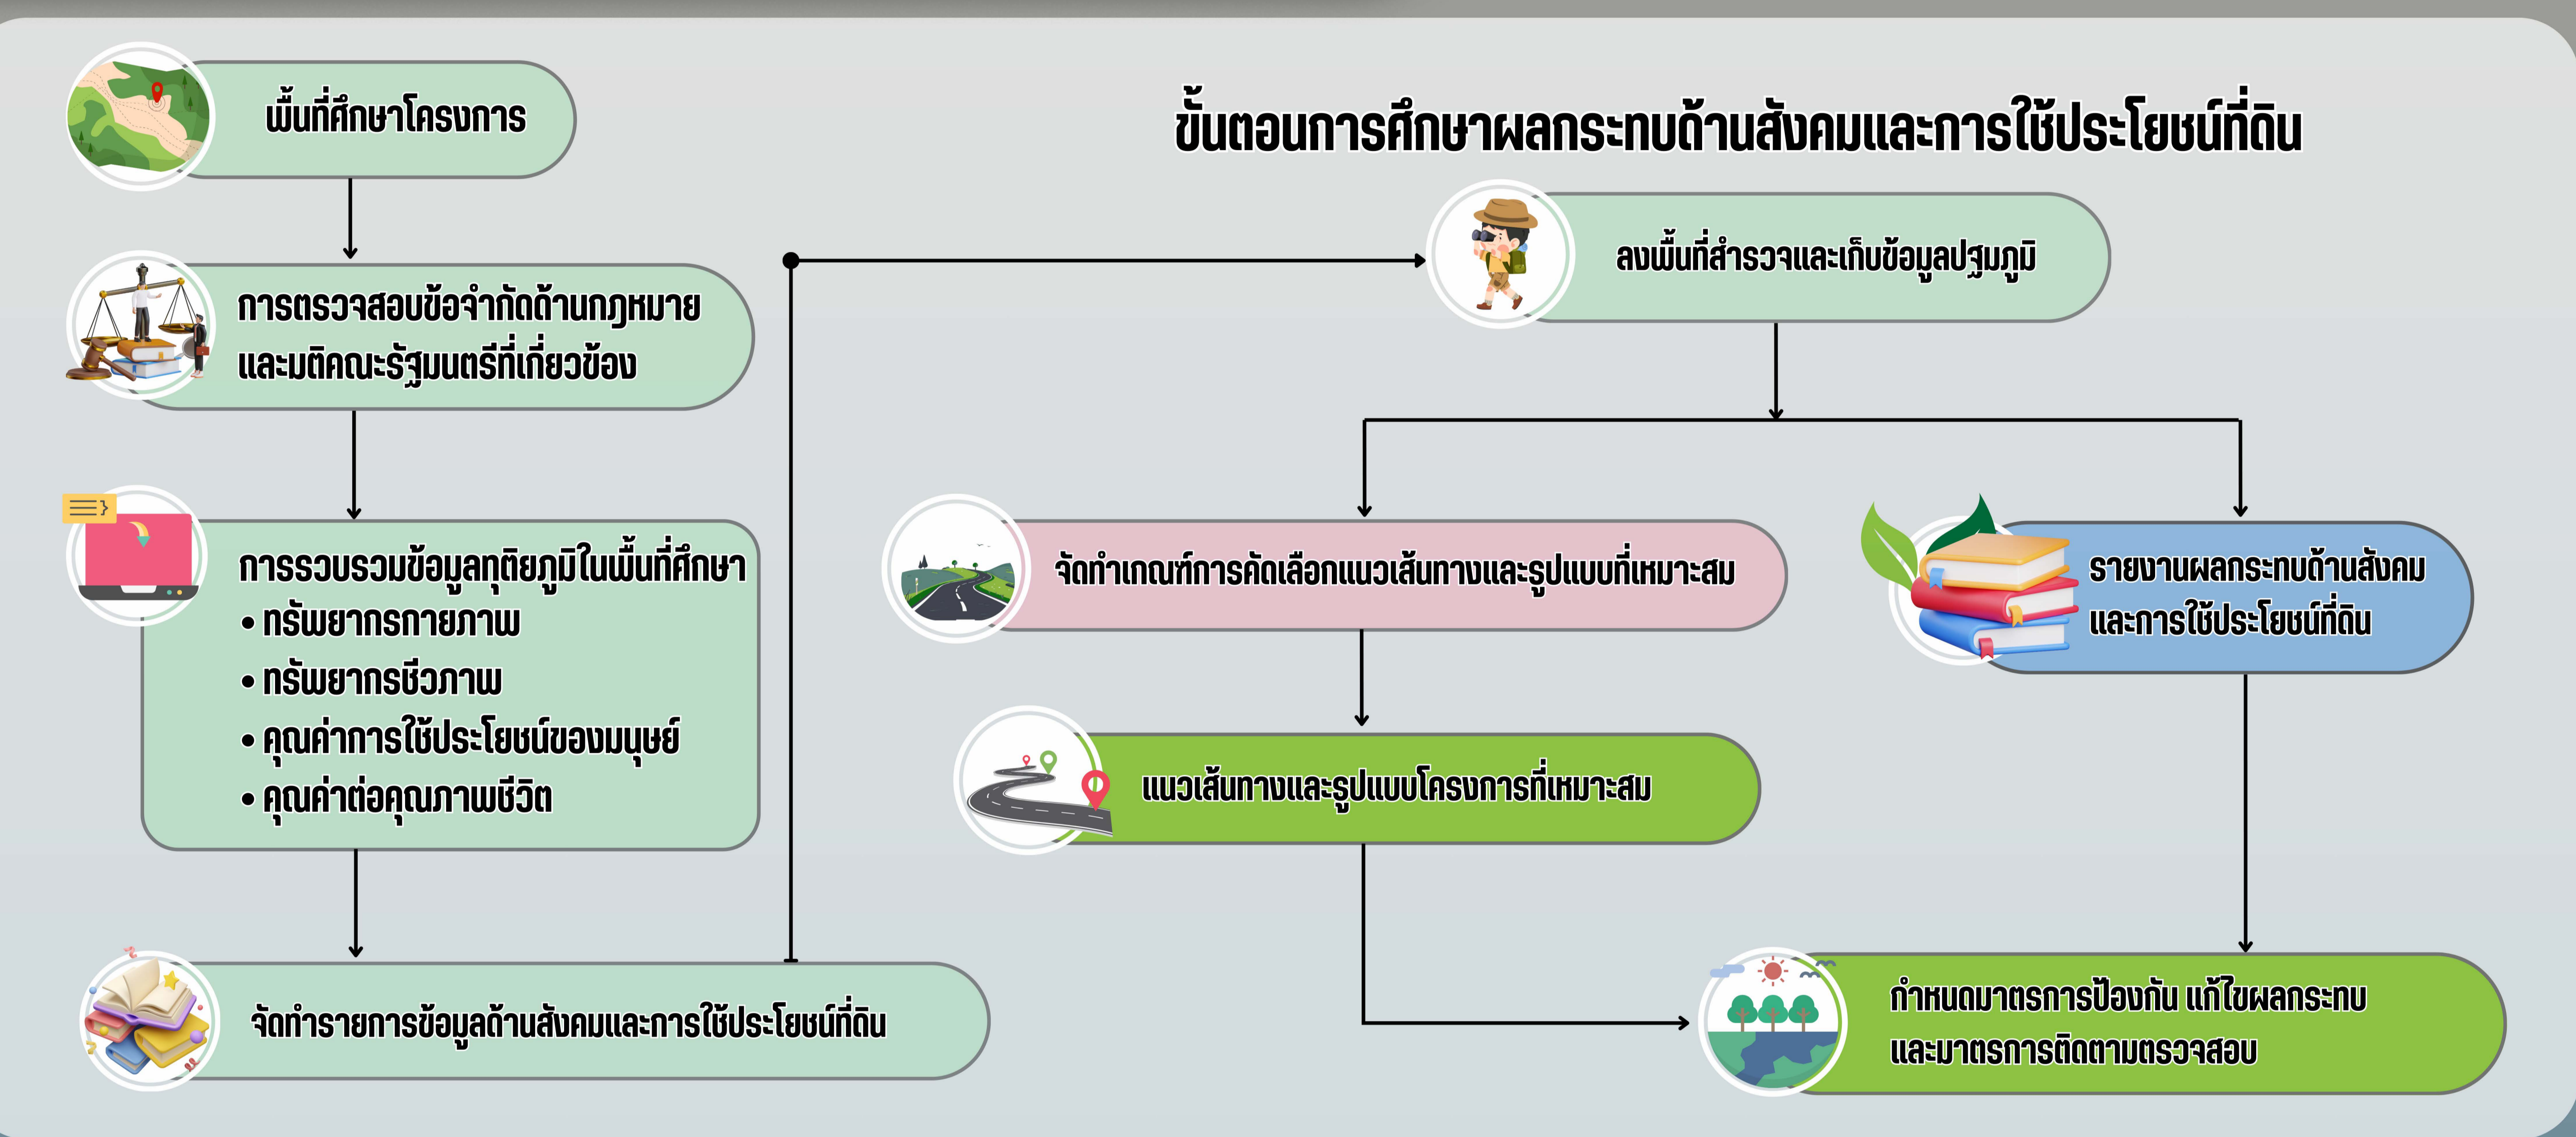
ขั้นตอนการศึกษาผลกระทบด้านสังคมและการใช้ประโยชน์ที่ดิน

พื้นที่ศึกษาโครงการ

การตรวจสอบข้อจำกัดด้านกฎหมาย และมติคณะรัฐมนตรีที่เกี่ยวข้อง

การรวบรวมข้อมูลทุติยภูมิในพื้นที่ศึกษา
• ทรัพยากรกายภาพ
• ทรัพยากรชีวภาพ
• คุณค่าการใช้ประโยชน์ของมนุษย์
• คุณค่าต่อคุณภาพชีวิต

จัดทำรายการข้อมูลด้านสังคมและการใช้ประโยชน์ที่ดิน

ลงพื้นที่สำรวจและเก็บข้อมูลปฐมภูมิ

จัดทำเกณฑ์การคัดเลือกแนวเส้นทางและรูปแบบที่เหมาะสม

รายงานผลกระทบด้านสังคม และการใช้ประโยชน์ที่ดิน

แนวเส้นทางและรูปแบบโครงการที่เหมาะสม

กำหนดมาตรการป้องกัน แก้ไขผลกระทบ และมาตรการติดตามตรวจสอบ